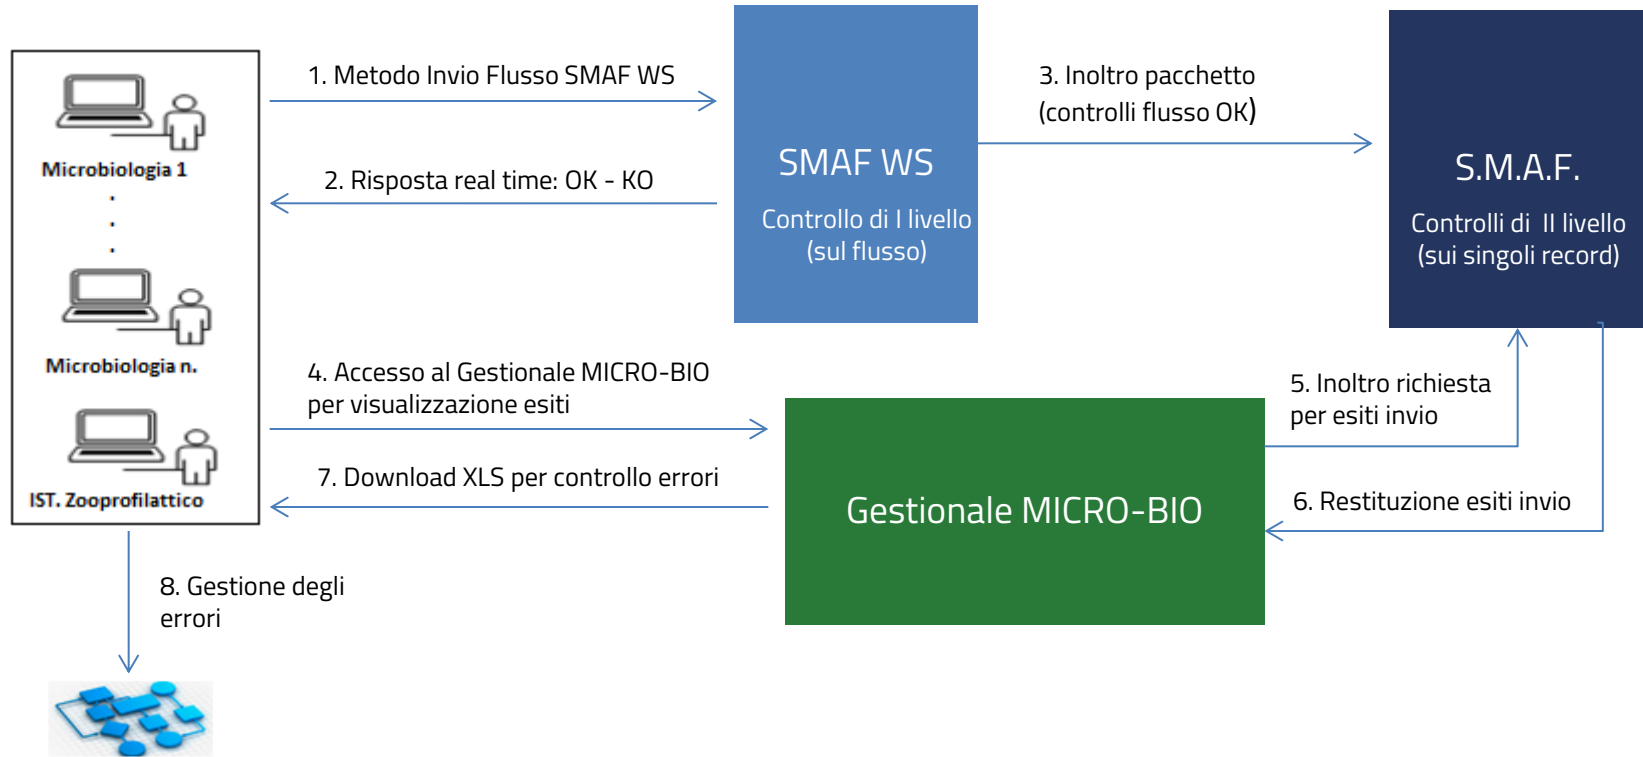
Microbiologia 1
.
.
.
Microbiologia n.
IST. Zooprofilattico

1. Metodo Invio Flusso SMAF WS

2. Risposta real time: OK - KO

SMAF WS
Controllo di I livello (sul flusso)

3. Inoltro pacchetto (controlli flusso OK)

S.M.A.F.
Controlli di II livello (sui singoli record)

4. Accesso al Gestionale MICRO-BIO per visualizzazione esiti

7. Download XLS per controllo errori

Gestionale MICRO-BIO

5. Inoltro richiesta per esiti invio

6. Restituzione esiti invio

8. Gestione degli errori